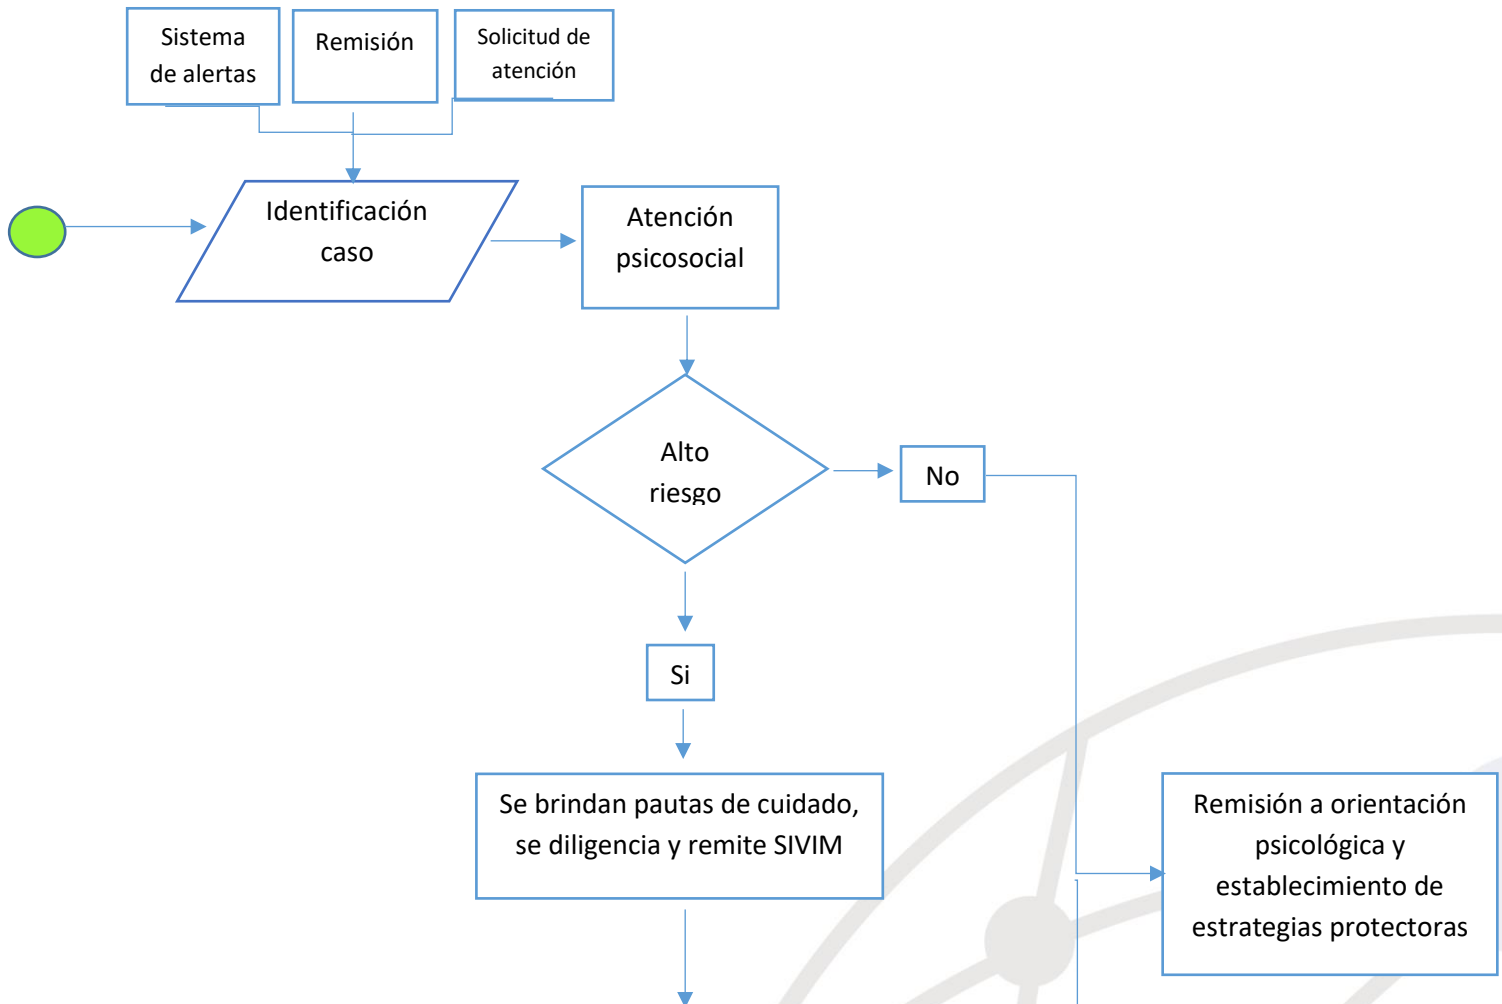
Sistema de alertas

Remisión

Solicitud de atención

Identificación caso

Atención psicosocial

Alto riesgo

No

Si

Se brindan pautas de cuidado, se diligencia y remite SIVIM

Remisión a orientación psicológica y establecimiento de estrategias protectoras